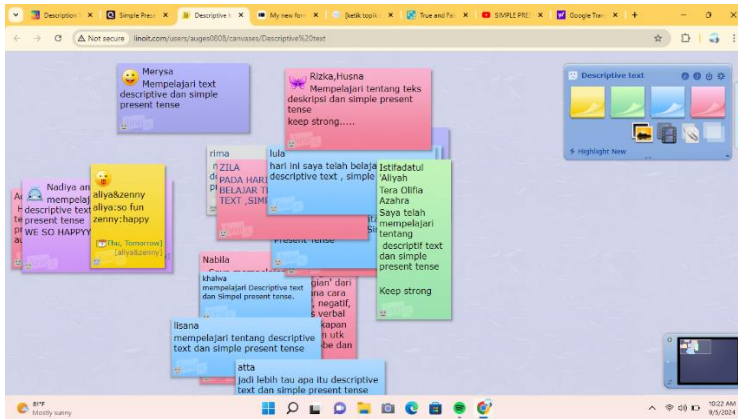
Description | Simple Prese | Descriptive t | My new form | [ketik topik] | True and Fal | SIMPLE PRE | Google Tran | +

Not secure linoit.com/users/auges0808/canvases/Descriptive%20text

Merysa
Mempelajari text descriptive dan simple present tense

Rizka,Husna
Mempelajari tentang teks deskripsi dan simple present tense
keep strong.....

Descriptive text

Highlight New

rima

ZILA
PADA HARI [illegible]
BELAJAR T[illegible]
TEXT ,SIM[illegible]

lula
hari ini saya telah belaja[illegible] descriptive text , simple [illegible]

present tense

Istifadatul 'Aliyah
Tera Olifia Azahra
Saya telah mempelajari tentang descriptif text dan simple present tense

Keep strong

Nadiya an
mempelaj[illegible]
descriptive text
present tense
WE SO HAPPYY

aliya&zenny
aliya:so fun
zenny:happy
Thu, Tomorrow
[aliya&zenny]

Nabila

khalwa
mempelajari Descriptive text dan Simpel present tense.

gian' dari
una cara
, negatif,
s verbal
kapan
n utk
be dan

lisana
mempelajari tentang descriptive text dan simple present tense

atta
jadi lebih tau apa itu descriptive text dan simple present tense

81°F
Mostly sunny

10:22 AM
9/5/2024